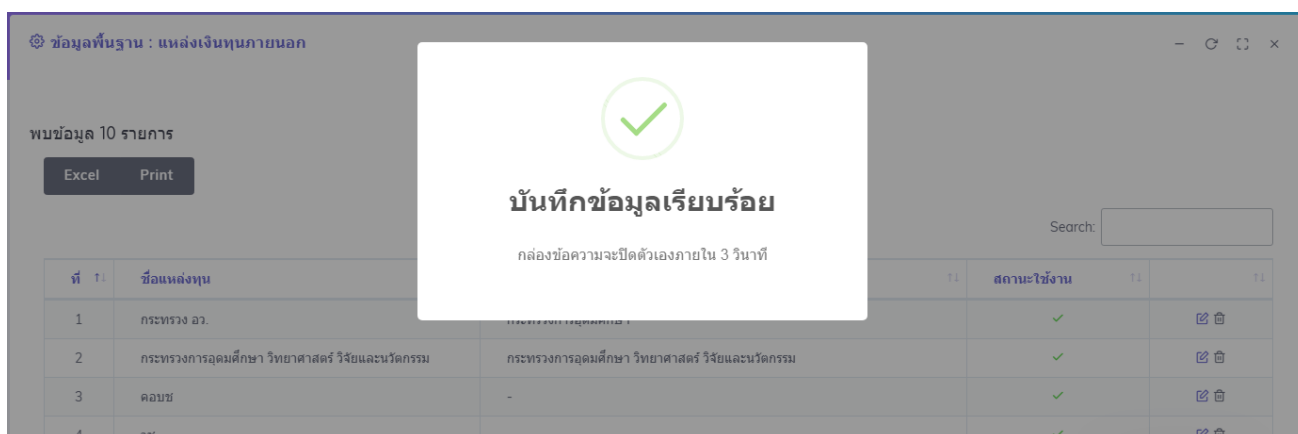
ข้อมูลพื้นฐาน : แหล่งเงินทุนภายนอก

พบข้อมูล 10 รายการ

Excel Print

Search:

บันทึกข้อมูลเรียบร้อย

กล่องข้อความจะปิดตัวเองภายใน 3 วินาที

| ที่ | ชื่อแหล่งทุน | | สถานะใช้งาน | |
|---|---|---|---|---|
| 1 | กระทรวง อว. | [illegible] | ✓ | |
| 2 | กระทรวงการอุดมศึกษา วิทยาศาสตร์ วิจัยและนวัตกรรม | กระทรวงการอุดมศึกษา วิทยาศาสตร์ วิจัยและนวัตกรรม | ✓ | |
| 3 | คอบช | - | ✓ | |
| 4 | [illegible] | | | |